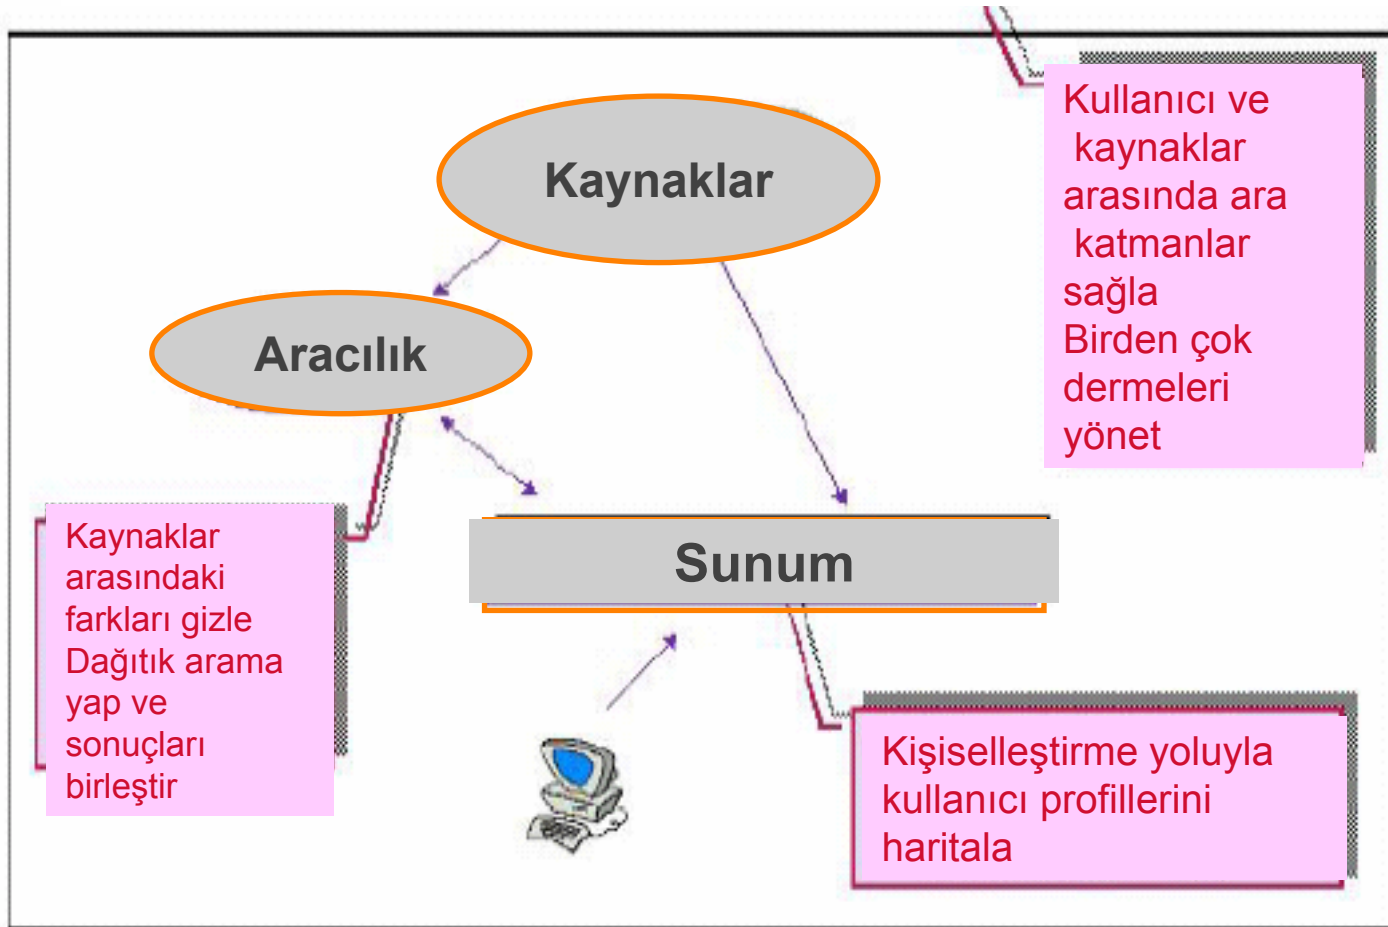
Kaynaklar

Aracılık

Sunum

Kullanıcı ve kaynaklar arasında ara katmanlar sağla
Birden çok dermeleri yönet

Kaynaklar arasındaki farkları gizle
Dağıtık arama yap ve sonuçları birleştir

Kişiselleştirme yoluyla kullanıcı profillerini haritala